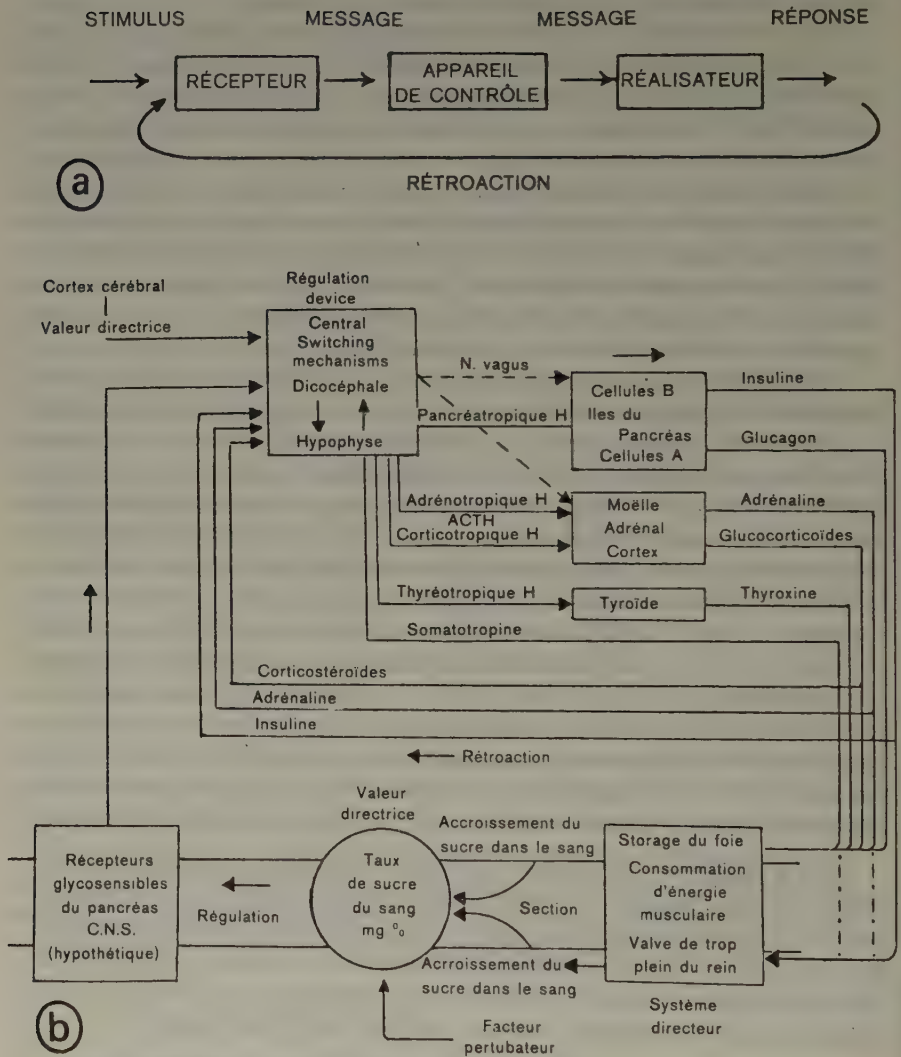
STIMULUS MESSAGE MESSAGE RÉPONSE

RÉCEPTEUR

APPAREIL DE CONTRÔLE

RÉALISATEUR

a

RÉTROACTION

Cortex cérébral

Valeur directrice

Régulation device

Central Switching mechanisms

Dicocéphale

Hypophyse

N. vagus

Pancréatropique H

Cellules B

Iles du Pancréas

Cellules A

Insuline

Glucagon

Adrénotropique H

ACTH

Corticotropique H

Moëlle

Adrénal

Cortex

Adrénaline

Glucocorticoïdes

Thyréotropique H

Tyroïde

Thyroxine

Somatotropine

Corticostéroïdes

Adrénaline

Insuline

Rétroaction

Valeur directrice

Récepteurs glycosensibles du pancréas C.N.S. (hypothétique)

Régulation

Taux de sucre du sang mg $^{0}/_{0}$

Accroissement du sucre dans le sang

Section

Acrroissement du sucre dans le sang

Storage du foie

Consommation d'énergie musculaire

Valve de trop plein du rein

Système directeur

Facteur pertubateur

b